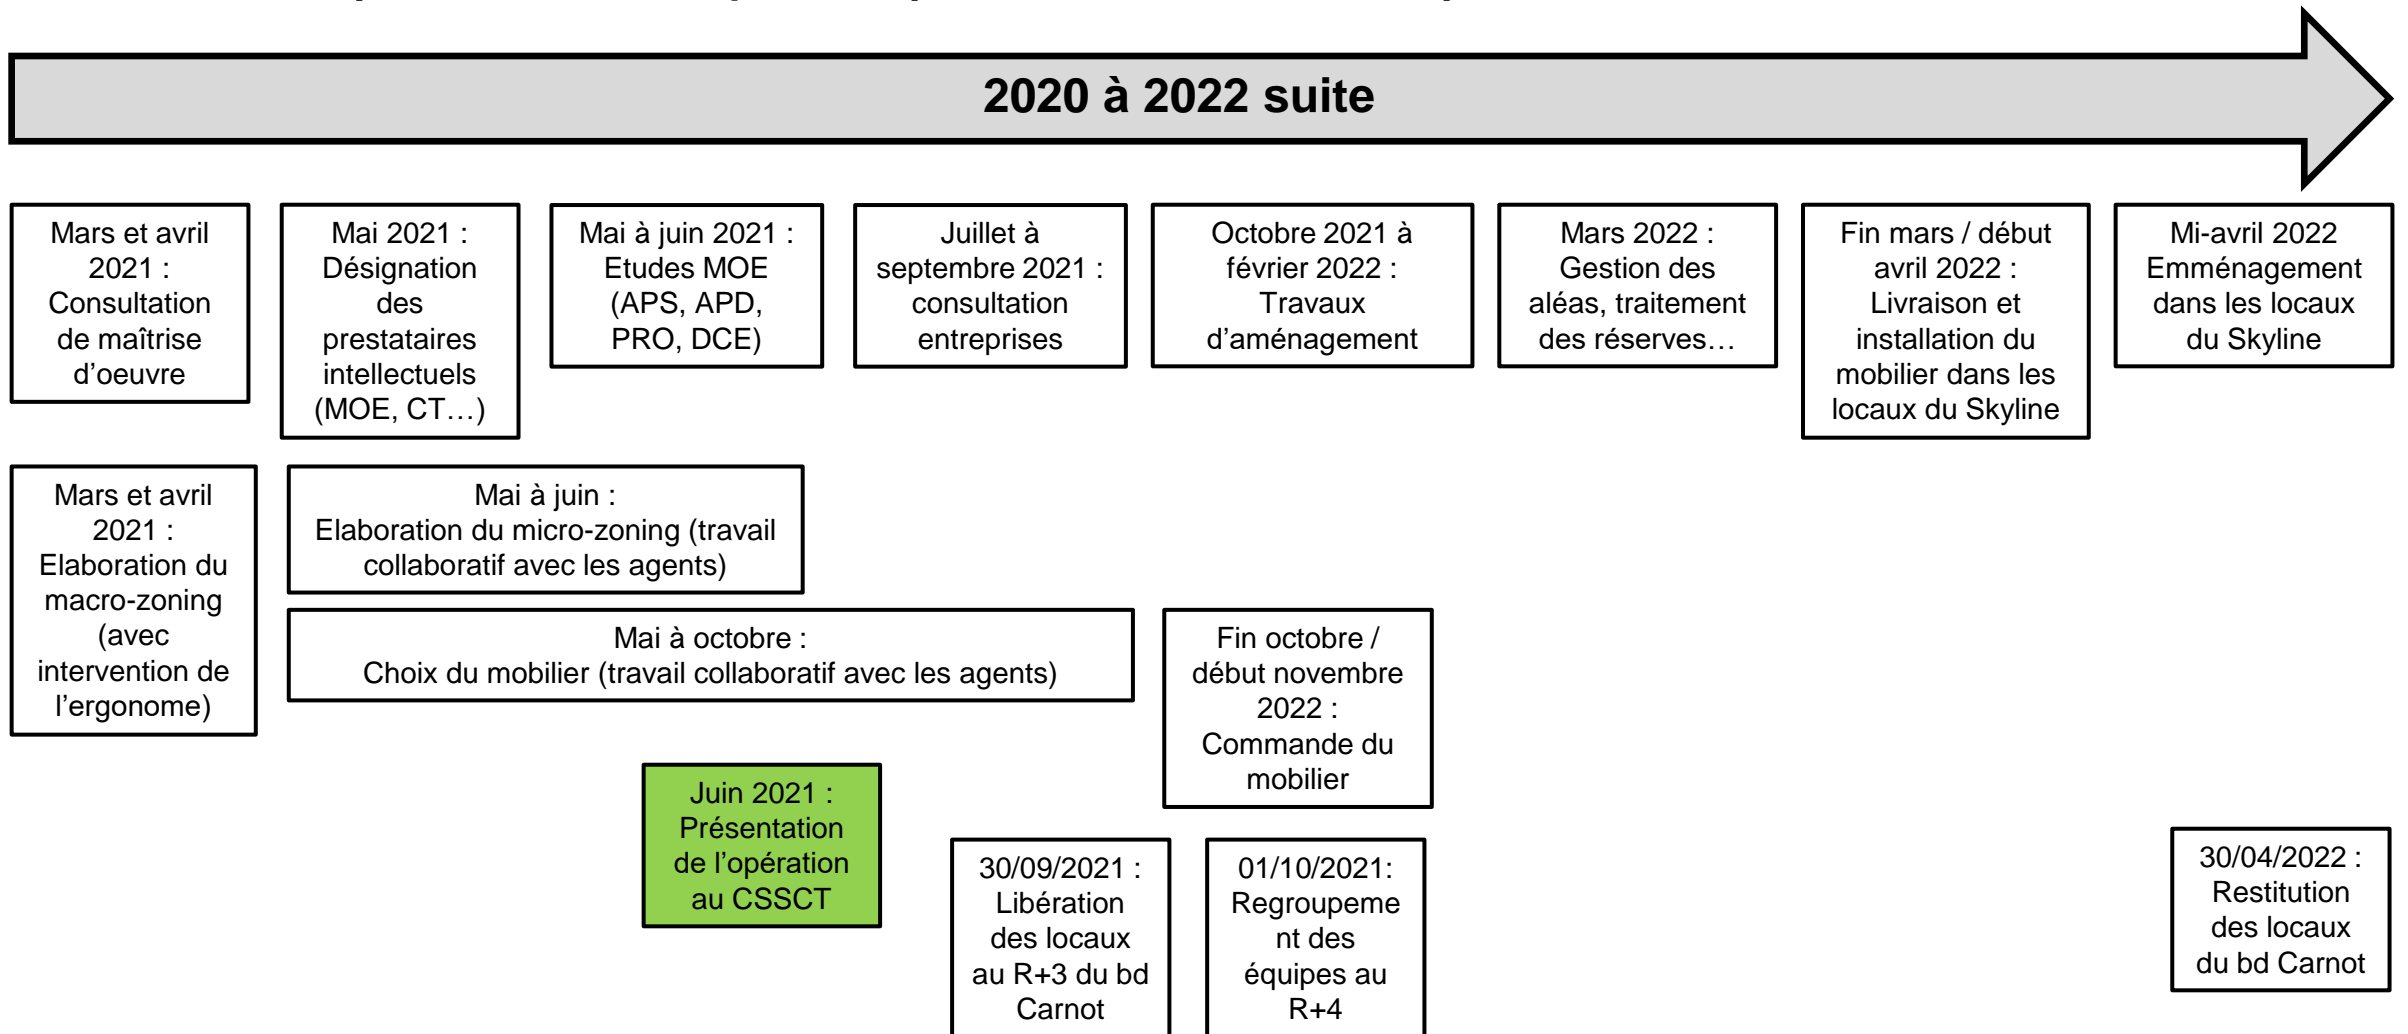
2020 à 2022 suite

Mars et avril 2021 : Consultation de maîtrise d'oeuvre

Mai 2021 : Désignation des prestataires intellectuels (MOE, CT…)

Mai à juin 2021 : Etudes MOE (APS, APD, PRO, DCE)

Juillet à septembre 2021 : consultation entreprises

Octobre 2021 à février 2022 : Travaux d'aménagement

Mars 2022 : Gestion des aléas, traitement des réserves…

Fin mars / début avril 2022 : Livraison et installation du mobilier dans les locaux du Skyline

Mi-avril 2022 Emménagement dans les locaux du Skyline

Mars et avril 2021 : Elaboration du macro-zoning (avec intervention de l'ergonome)

Mai à juin : Elaboration du micro-zoning (travail collaboratif avec les agents)

Mai à octobre : Choix du mobilier (travail collaboratif avec les agents)

Fin octobre / début novembre 2022 : Commande du mobilier

Juin 2021 : Présentation de l'opération au CSSCT

30/09/2021 : Libération des locaux au R+3 du bd Carnot

01/10/2021: Regroupement des équipes au R+4

30/04/2022 : Restitution des locaux du bd Carnot